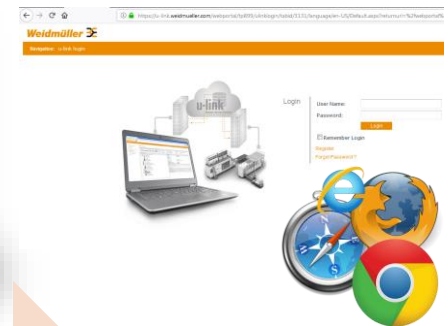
https://u-link.weidmueller.com/webportal/tpl898/ulinklogin/tabid/3131/language/en-US/Default.aspx?returnurl=%2fwebportal%

Weidmüller

Navigation u-link login

u-link

Login

User Name:

Password:

Login

Remember Login

Register

Forgot Password?